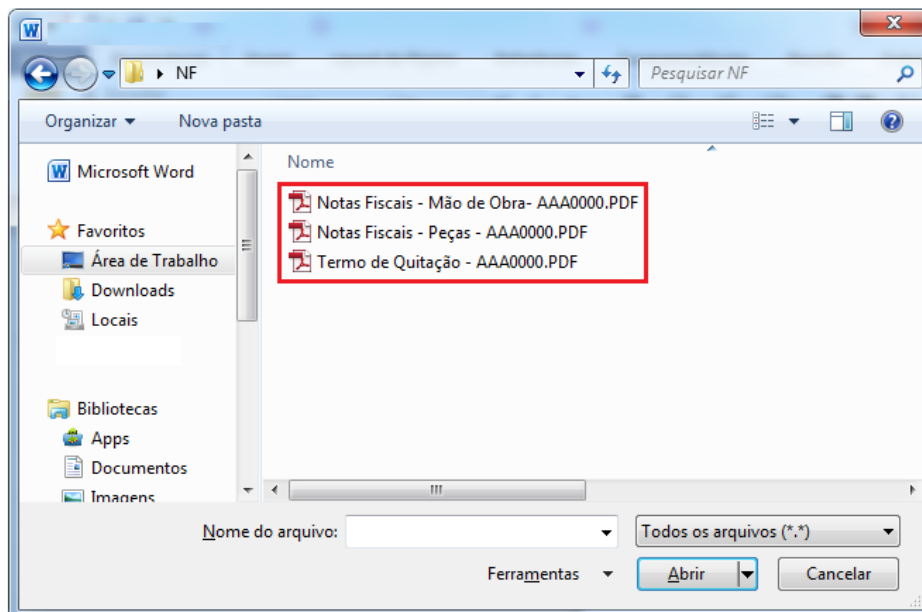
NF

Pesquisar NF

Organizar ▾ Nova pasta

Microsoft Word

Favoritos

Área de Trabalho

Downloads

Locais

Bibliotecas

Apps

Documentos

Imagens

Nome

Notas Fiscais - Mão de Obra- AAA0000.PDF

Notas Fiscais - Peças - AAA0000.PDF

Termo de Quitação - AAA0000.PDF

Nome do arquivo:

Todos os arquivos (*.*)

Ferramentas

Abrir

Cancelar